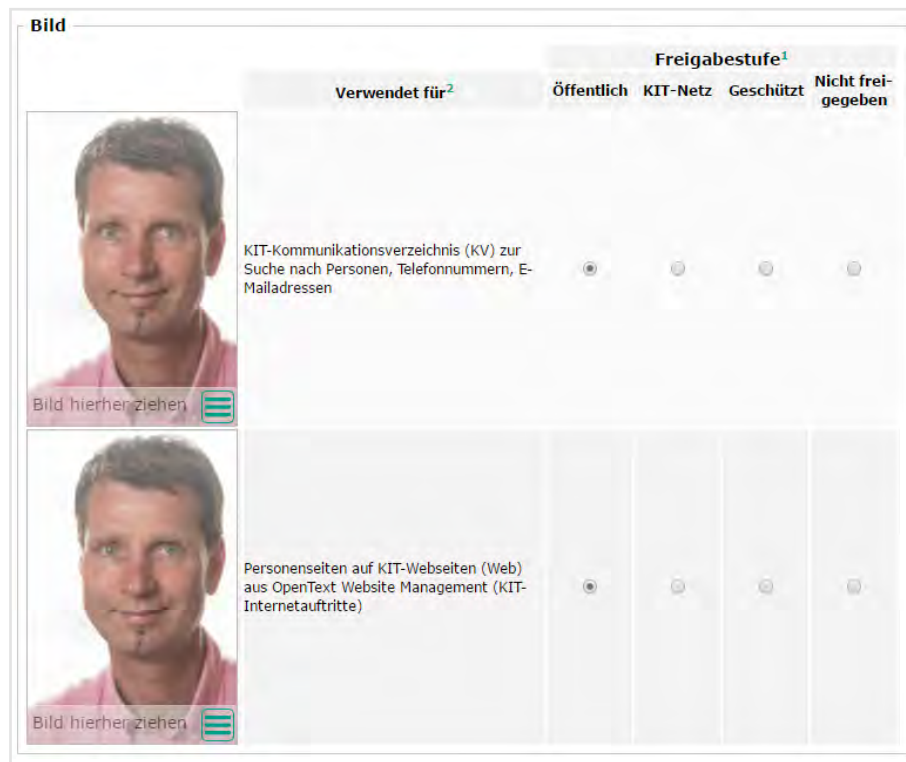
Bild

| | Verwendet für$^2$ | Freigabestufe$^1$ Öffentlich | KIT-Netz | Geschützt | Nicht freigegeben |
|---|---|---|---|---|---|
| Bild hierher ziehen | KIT-Kommunikationsverzeichnis (KV) zur Suche nach Personen, Telefonnummern, E-Mailadressen | | | | |
| Bild hierher ziehen | Personenseiten auf KIT-Webseiten (Web) aus OpenText Website Management (KIT-Internetauftritte) | | | | |